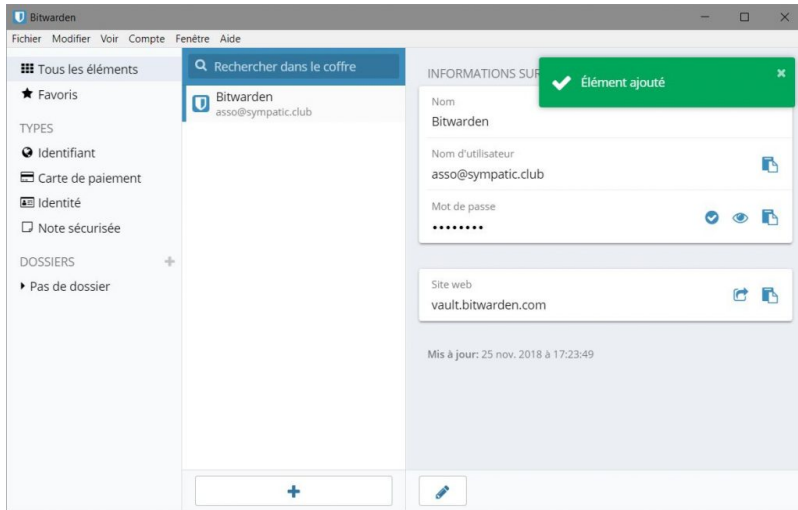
Bitwarden

Fichier Modifier Voir Compte Fenêtre Aide

Tous les éléments
Favoris
TYPES
Identifiant
Carte de paiement
Identité
Note sécurisée
DOSSIERS
Pas de dossier

Rechercher dans le coffre

Bitwarden
asso@sympatic.club

INFORMATIONS SUR

Élément ajouté

Nom
Bitwarden

Nom d'utilisateur
asso@sympatic.club

Mot de passe
••••••••

Site web
vault.bitwarden.com

Mis à jour: 25 nov. 2018 à 17:23:49